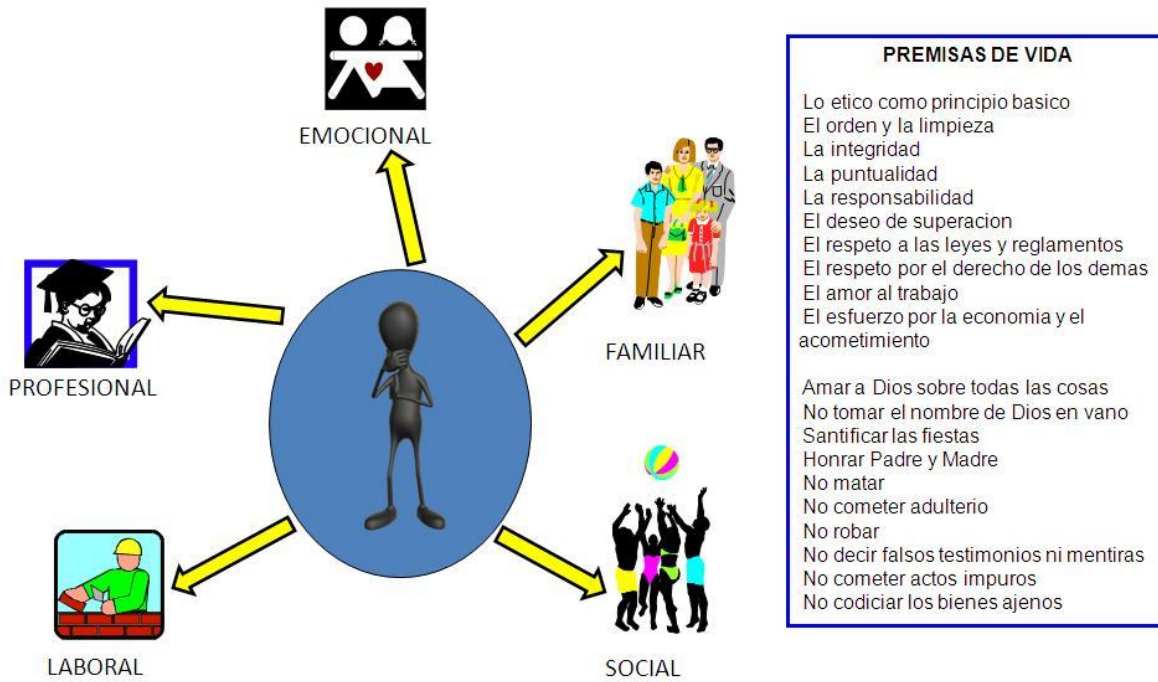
EMOCIONAL

PROFESIONAL

FAMILIAR

LABORAL

SOCIAL

PREMISAS DE VIDA

Lo etico como principio basico
El orden y la limpieza
La integridad
La puntualidad
La responsabilidad
El deseo de superacion
El respeto a las leyes y reglamentos
El respeto por el derecho de los demas
El amor al trabajo
El esfuerzo por la economia y el acometimiento

Amar a Dios sobre todas las cosas
No tomar el nombre de Dios en vano
Santificar las fiestas
Honrar Padre y Madre
No matar
No cometer adulterio
No robar
No decir falsos testimonios ni mentiras
No cometer actos impuros
No codiciar los bienes ajenos